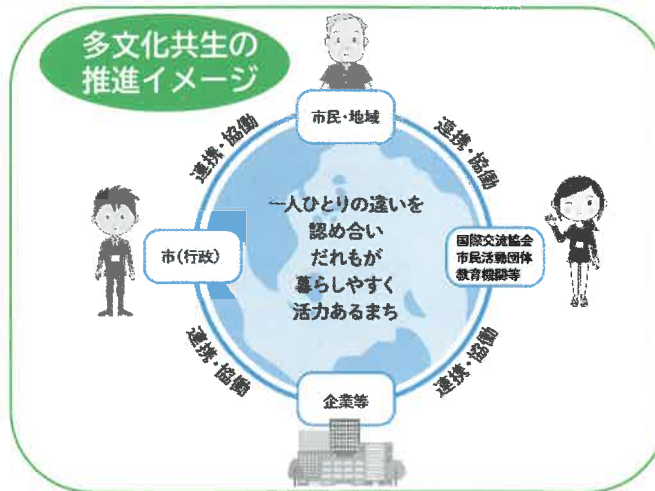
多文化共生の推進イメージ

市民・地域

連携・協働

連携・協働

一人ひとりの違いを認め合いだれもが暮らしやすく活力あるまち

市(行政)

国際交流協会
市民活動団体
教育機関等

連携・協働

連携・協働

企業等